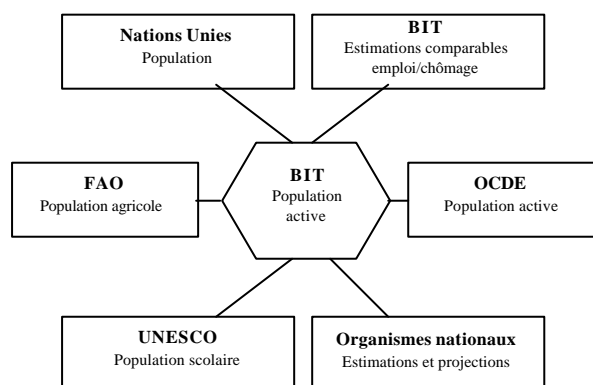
**Nations Unies**
Population

**BIT**
Estimations comparables emploi/chômage

**FAO**
Population agricole

**BIT**
Population active

**OCDE**
Population active

**UNESCO**
Population scolaire

**Organismes nationaux**
Estimations et projections